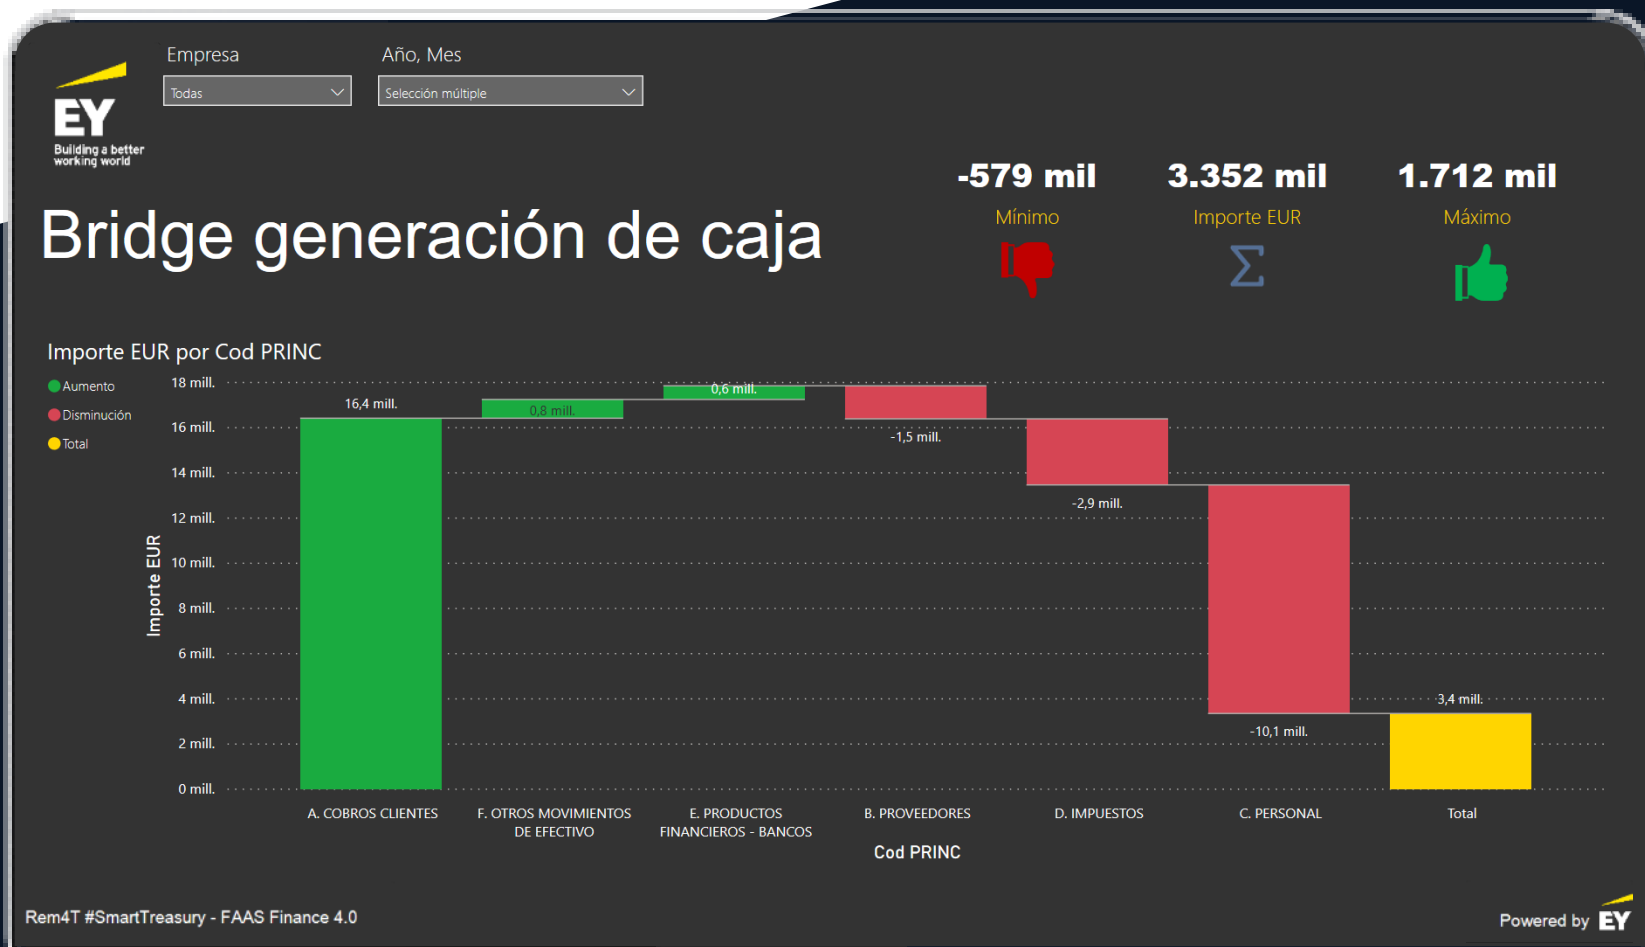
EY
Building a better working world

Empresa
Todas

Año, Mes
Selección múltiple

Bridge generación de caja

-579 mil
Mínimo

3.352 mil
Importe EUR
Σ

1.712 mil
Máximo

Importe EUR por Cod PRINC

Aumento
Disminución
Total

18 mill.
16 mill.
14 mill.
12 mill.
10 mill.
8 mill.
6 mill.
4 mill.
2 mill.
0 mill.

Importe EUR

16,4 mill.
0,8 mill.
0,6 mill.
-1,5 mill.
-2,9 mill.
-10,1 mill.
3,4 mill.

A. COBROS CLIENTES
F. OTROS MOVIMIENTOS DE EFECTIVO
E. PRODUCTOS FINANCIEROS - BANCOS
B. PROVEEDORES
D. IMPUESTOS
C. PERSONAL
Total

Cod PRINC

Rem4T #SmartTreasury - FAAS Finance 4.0

Powered by EY